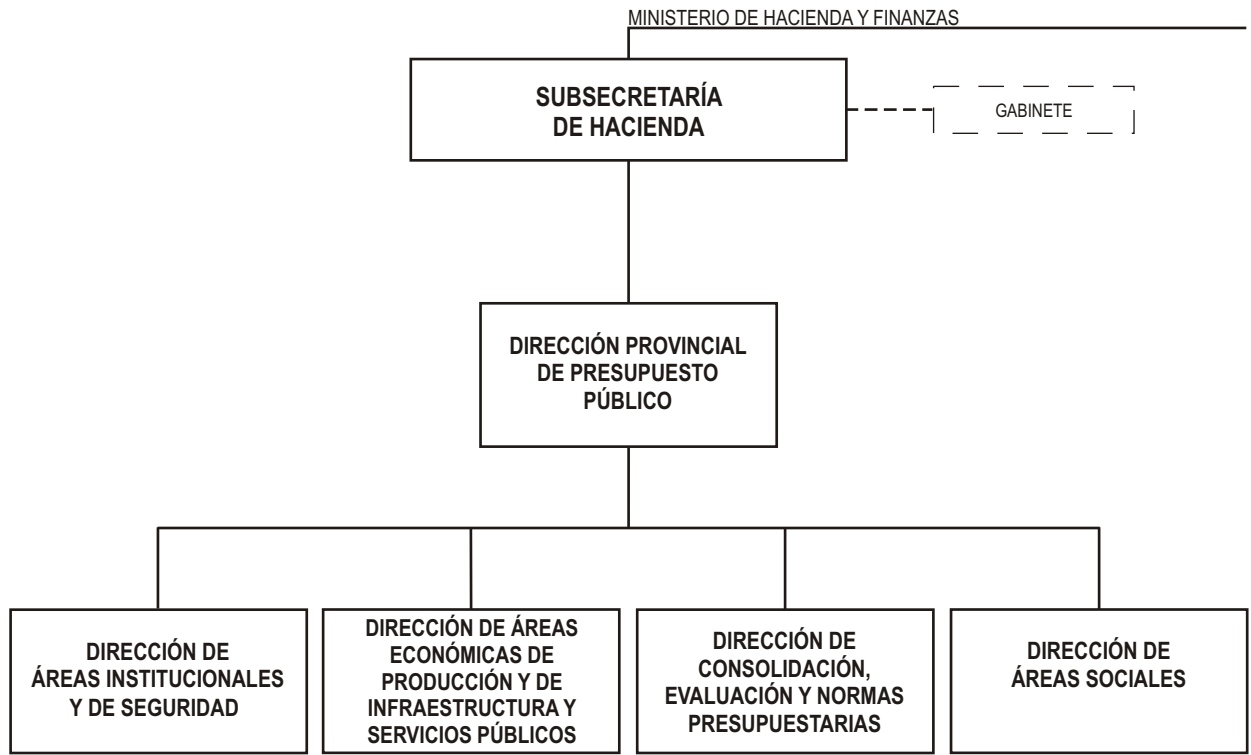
MINISTERIO DE HACIENDA Y FINANZAS

SUBSECRETARÍA DE HACIENDA

GABINETE

DIRECCIÓN PROVINCIAL DE PRESUPUESTO PÚBLICO

DIRECCIÓN DE ÁREAS INSTITUCIONALES Y DE SEGURIDAD

DIRECCIÓN DE ÁREAS ECONÓMICAS DE PRODUCCIÓN Y DE INFRAESTRUCTURA Y SERVICIOS PÚBLICOS

DIRECCIÓN DE CONSOLIDACIÓN, EVALUACIÓN Y NORMAS PRESUPUESTARIAS

DIRECCIÓN DE ÁREAS SOCIALES